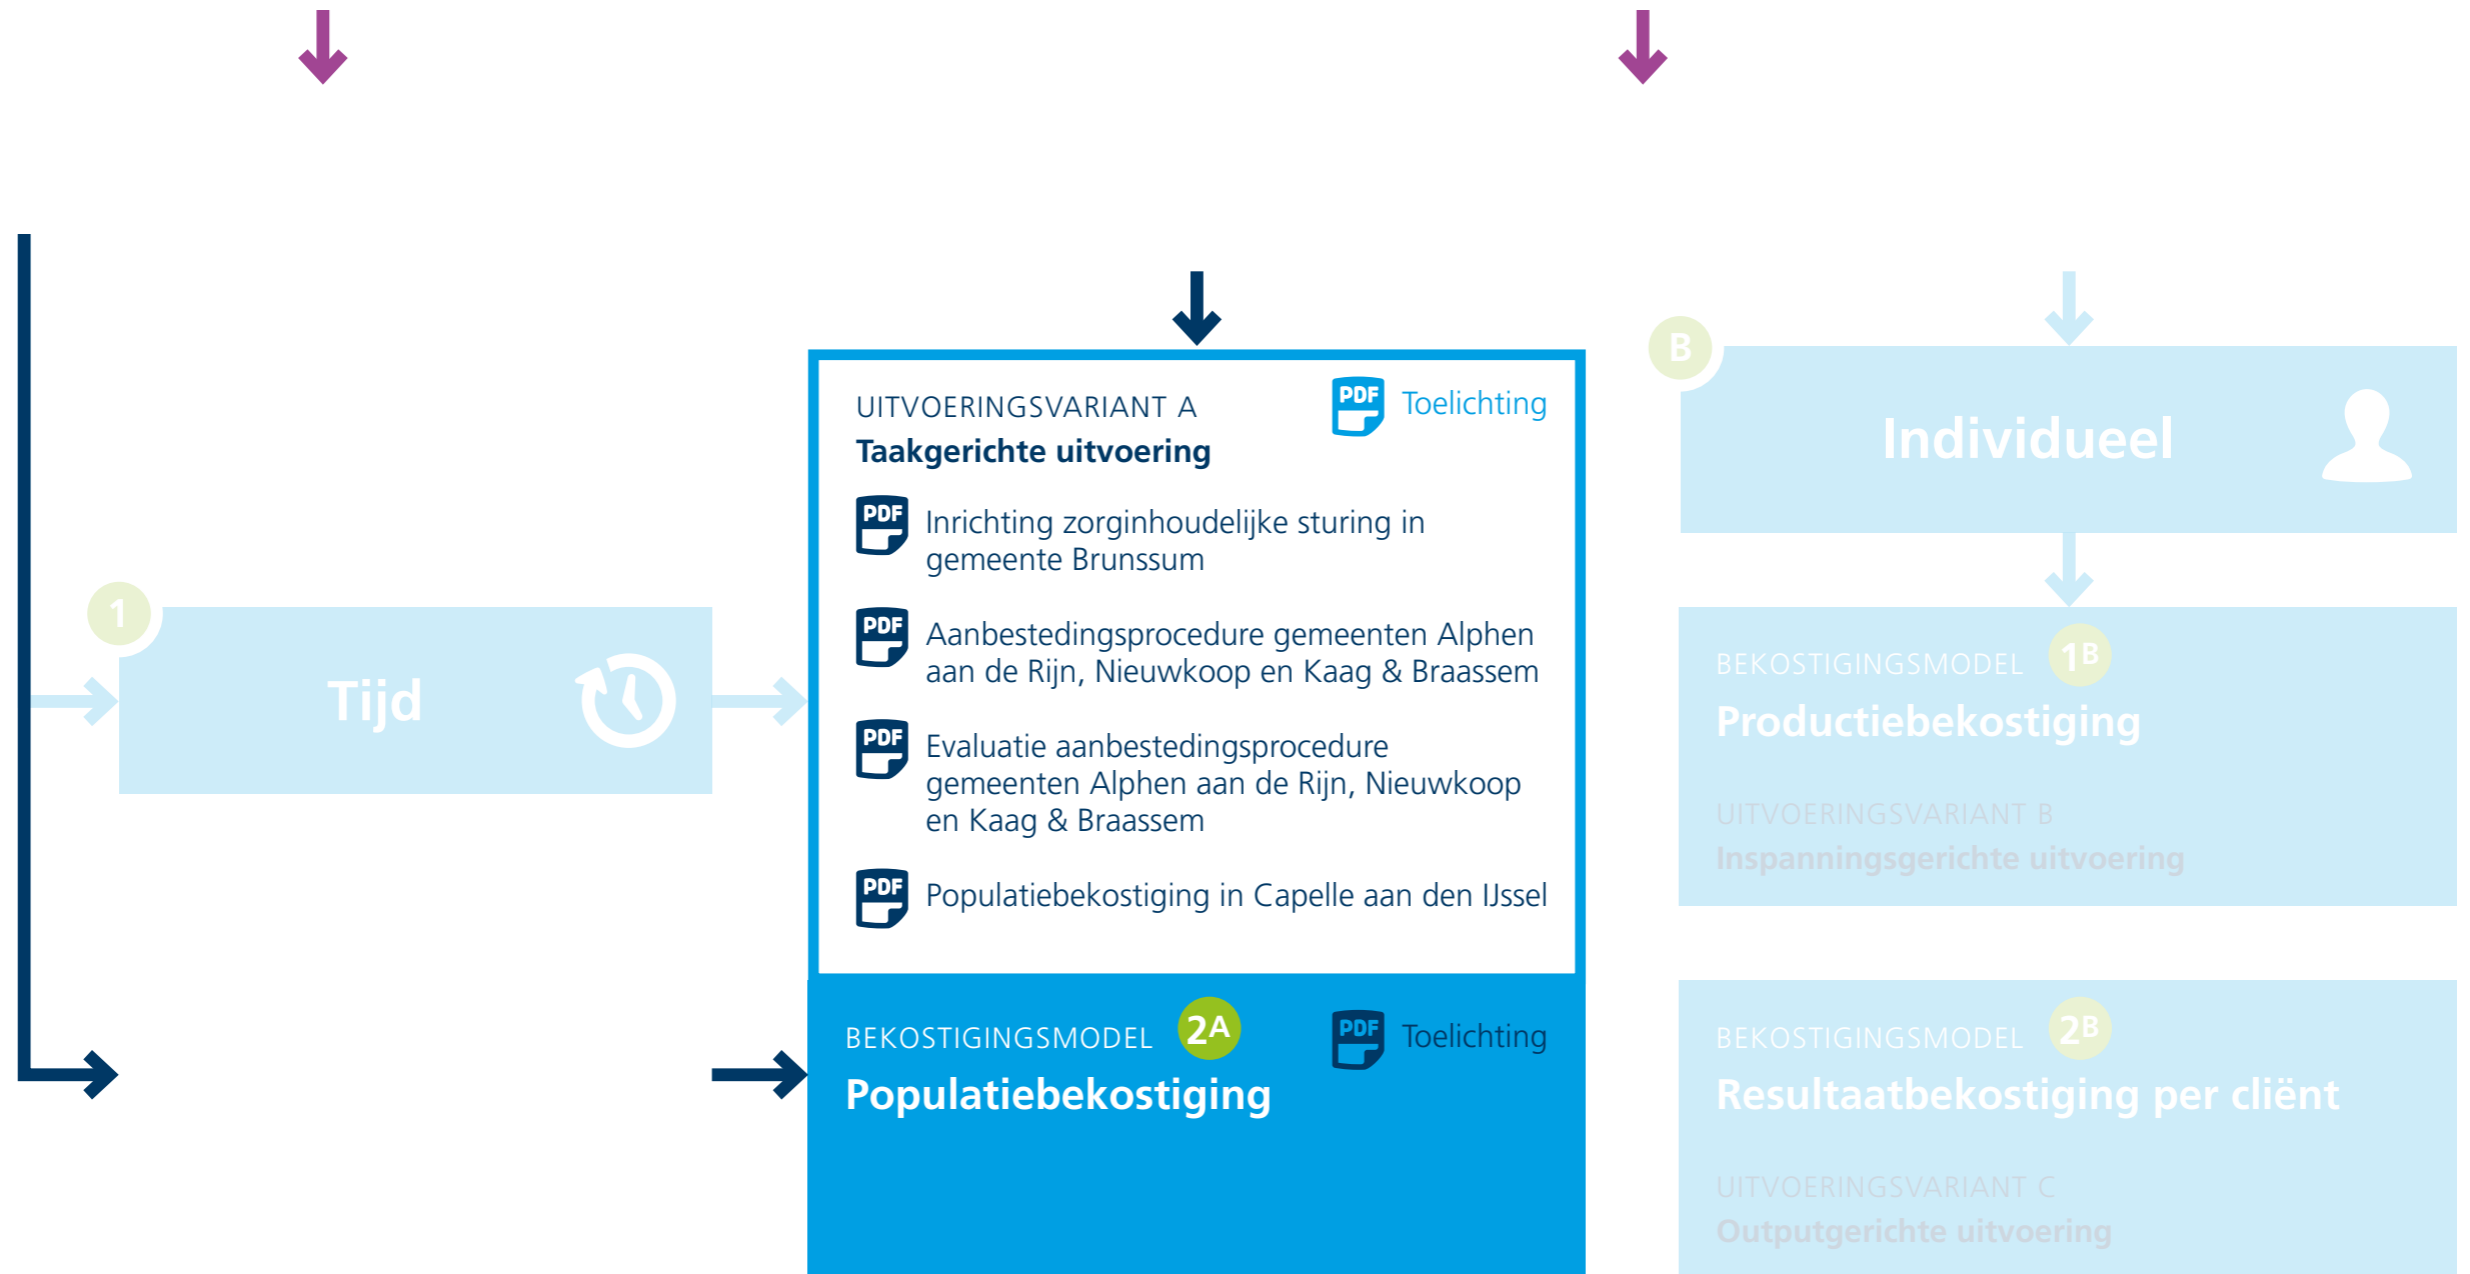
1

Tijd

UITVOERINGSVARIANT A
Taakgerichte uitvoering

PDF Toelichting

PDF Inrichting zorginhoudelijke sturing in gemeente Brunssum

PDF Aanbestedingsprocedure gemeenten Alphen aan de Rijn, Nieuwkoop en Kaag & Braassem

PDF Evaluatie aanbestedingsprocedure gemeenten Alphen aan de Rijn, Nieuwkoop en Kaag & Braassem

PDF Populatiebekostiging in Capelle aan den IJssel

BEKOSTIGINGSMODEL 2A
Populatiebekostiging

PDF Toelichting

B

Individueel

BEKOSTIGINGSMODEL 1B
Productiebekostiging

UITVOERINGSVARIANT B
Inspanningsgerichte uitvoering

BEKOSTIGINGSMODEL 2B
Resultaatbekostiging per cliënt

UITVOERINGSVARIANT C
Outputgerichte uitvoering